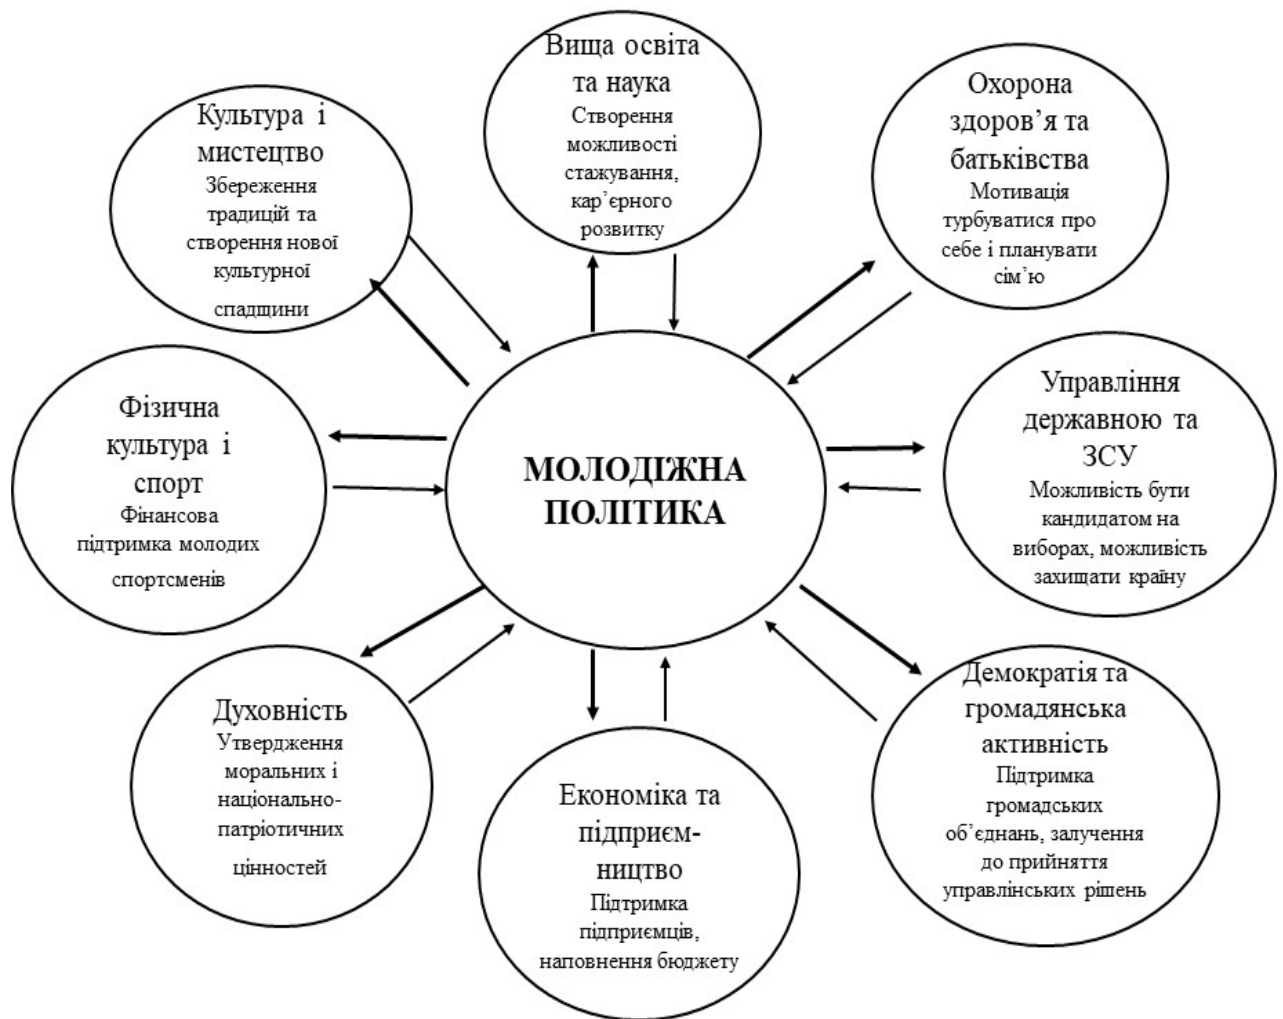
Вища освіта та наука
Створення можливості стажування, кар'єрного розвитку

Культура і мистецтво
Збереження традицій та створення нової культурної спадщини

Охорона здоров'я та батьківства
Мотивація турбуватися про себе і планувати сім'ю

Фізична культура і спорт
Фінансова підтримка молодих спортсменів

МОЛОДІЖНА ПОЛІТИКА

Управління державною та ЗСУ
Можливість бути кандидатом на виборах, можливість захищати країну

Духовність
Утвердження моральних і національно-патріотичних цінностей

Економіка та підприємництво
Підтримка підприємців, наповнення бюджету

Демократія та громадянська активність
Підтримка громадських об'єднань, залучення до прийняття управлінських рішень